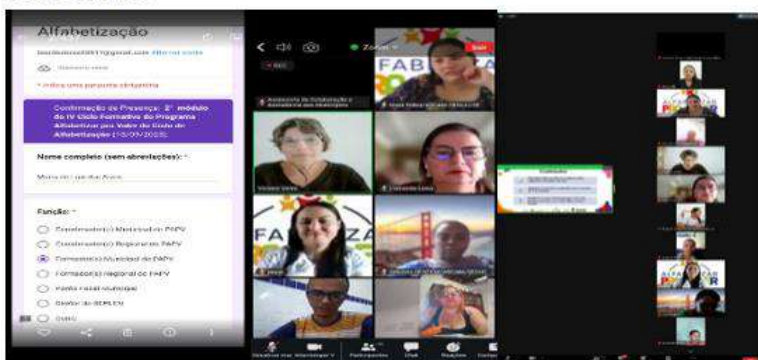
Alfabetização

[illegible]@gmail.com Alterar conta

* Indica uma pergunta obrigatória

Confirmação de Presença: 2º módulo do IV Ciclo Formativo do Programa Alfabetizar pra Valer do Ciclo de Alfabetização ([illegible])

Nome completo (sem abreviações): *

Função: *

Coordenador(a) Municipal do PAPV

Coordenador(a) Regional do PAPV

Formador(a) Municipal do PAPV

Formador(a) regional do PAPV

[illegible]

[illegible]

Outro

Zoom

FABRIZA

FABRIZA

ALFABETIZAR

Conteúdo